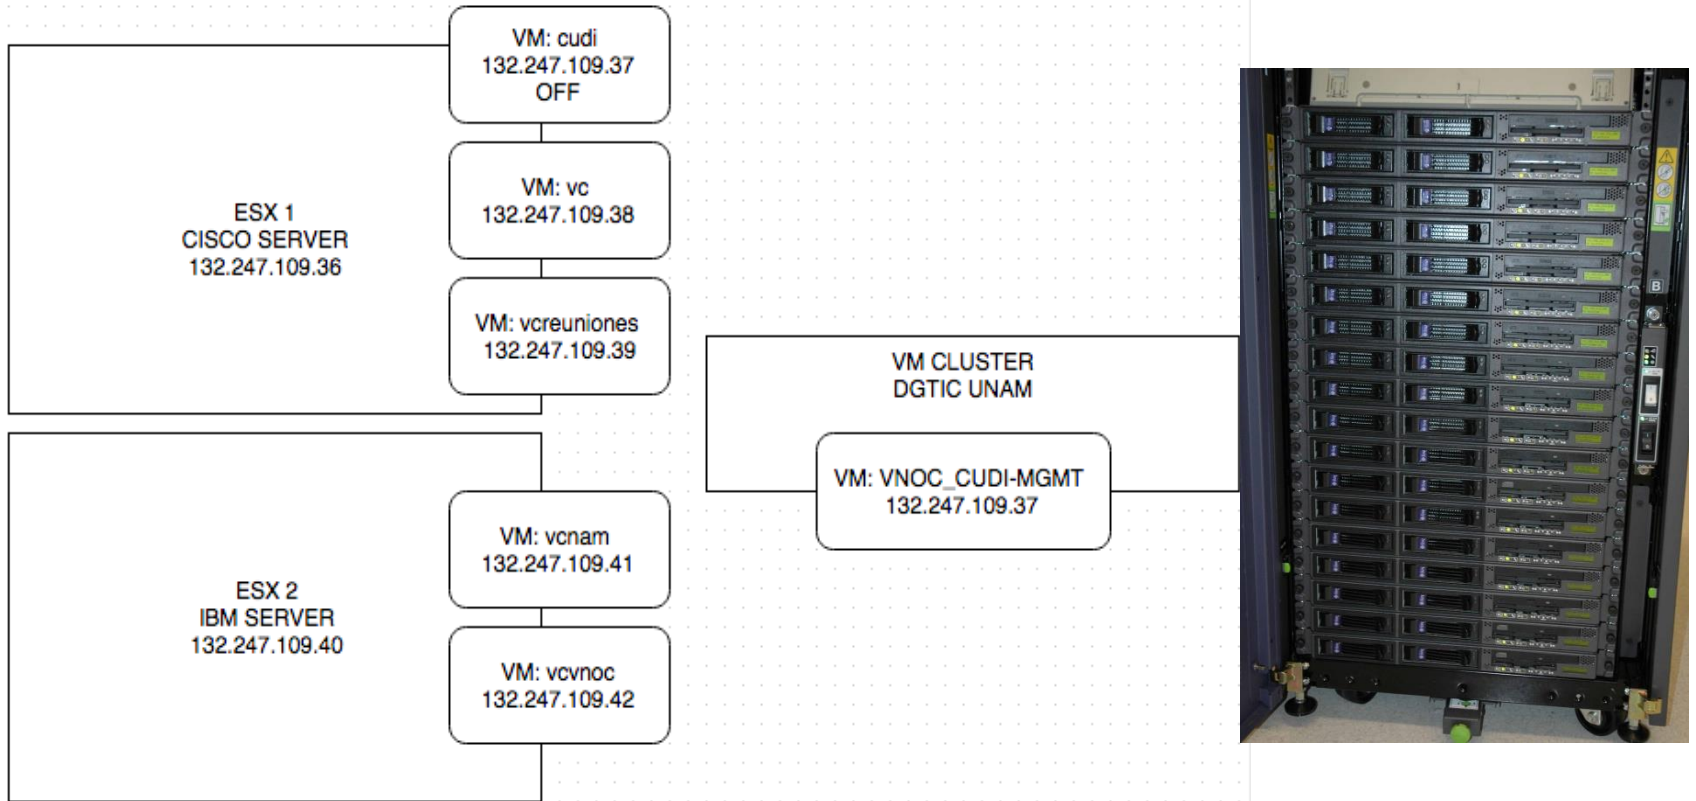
ESX 1
CISCO SERVER
132.247.109.36

VM: cudi
132.247.109.37
OFF

VM: vc
132.247.109.38

VM: vcreuniones
132.247.109.39

ESX 2
IBM SERVER
132.247.109.40

VM: vcnam
132.247.109.41

VM: vcvnoc
132.247.109.42

VM CLUSTER
DGTIC UNAM

VM: VNOC_CUDI-MGMT
132.247.109.37